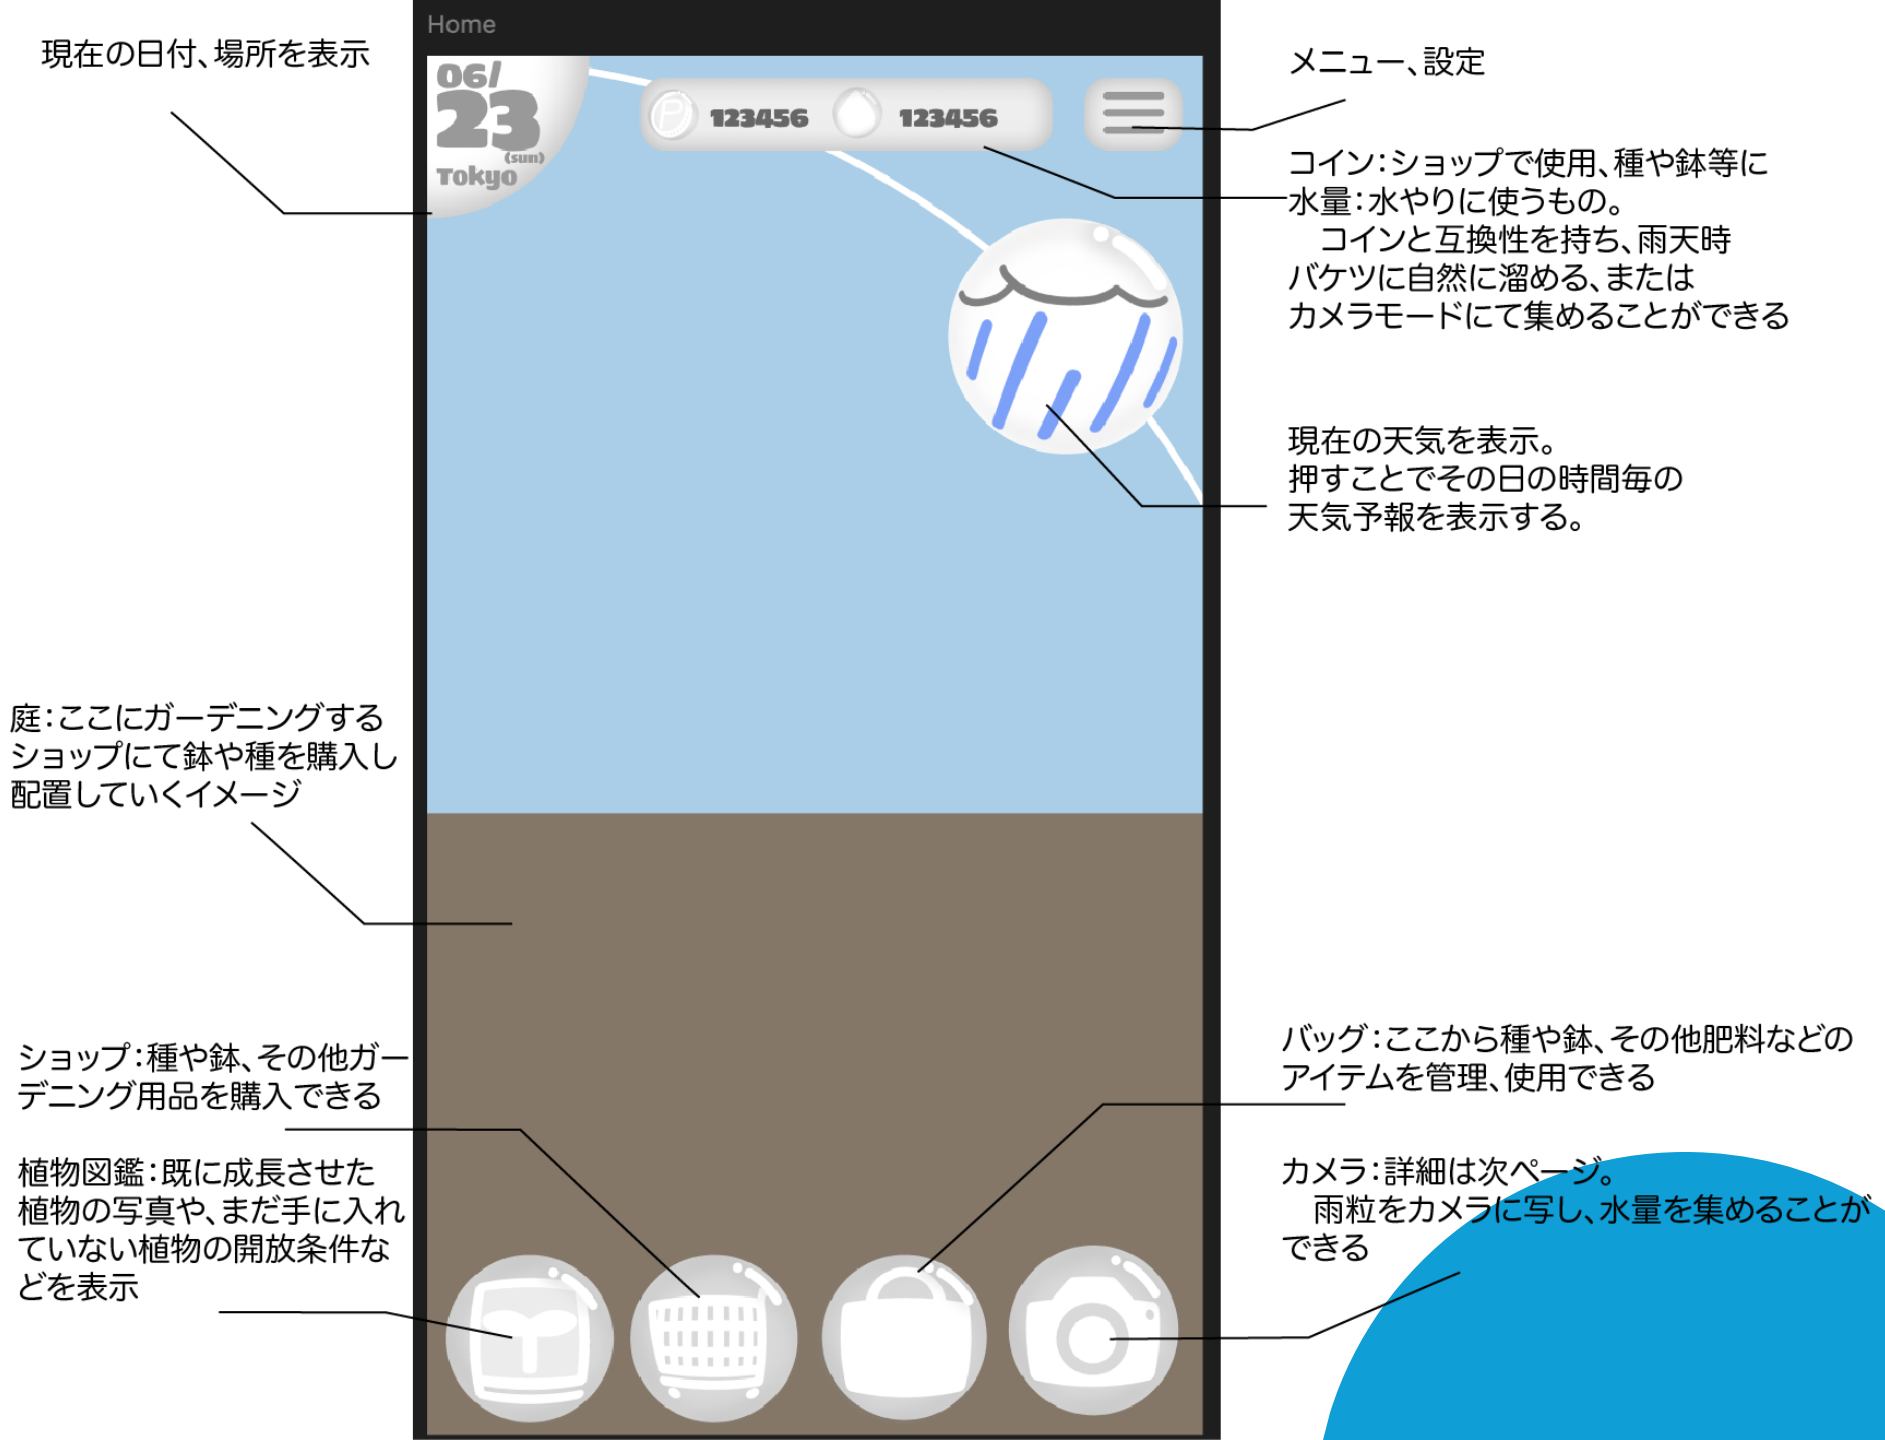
現在の日付、場所を表示

Home

06/
23
(sun)
Tokyo

123456
123456

メニュー、設定

コイン:ショップで使用、種や鉢等に
水量:水やりに使うもの。
　コインと互換性を持ち、雨天時
バケツに自然に溜める、または
カメラモードにて集めることができる

現在の天気を表示。
押すことでその日の時間毎の
天気予報を表示する。

庭:ここにガーデニングする
ショップにて鉢や種を購入し
配置していくイメージ

ショップ:種や鉢、その他ガーデニング用品を購入できる

植物図鑑:既に成長させた
植物の写真や、まだ手に入れ
ていない植物の開放条件な
どを表示

バッグ:ここから種や鉢、その他肥料などの
アイテムを管理、使用できる

カメラ:詳細は次ページ。
　雨粒をカメラに写し、水量を集めることが
できる